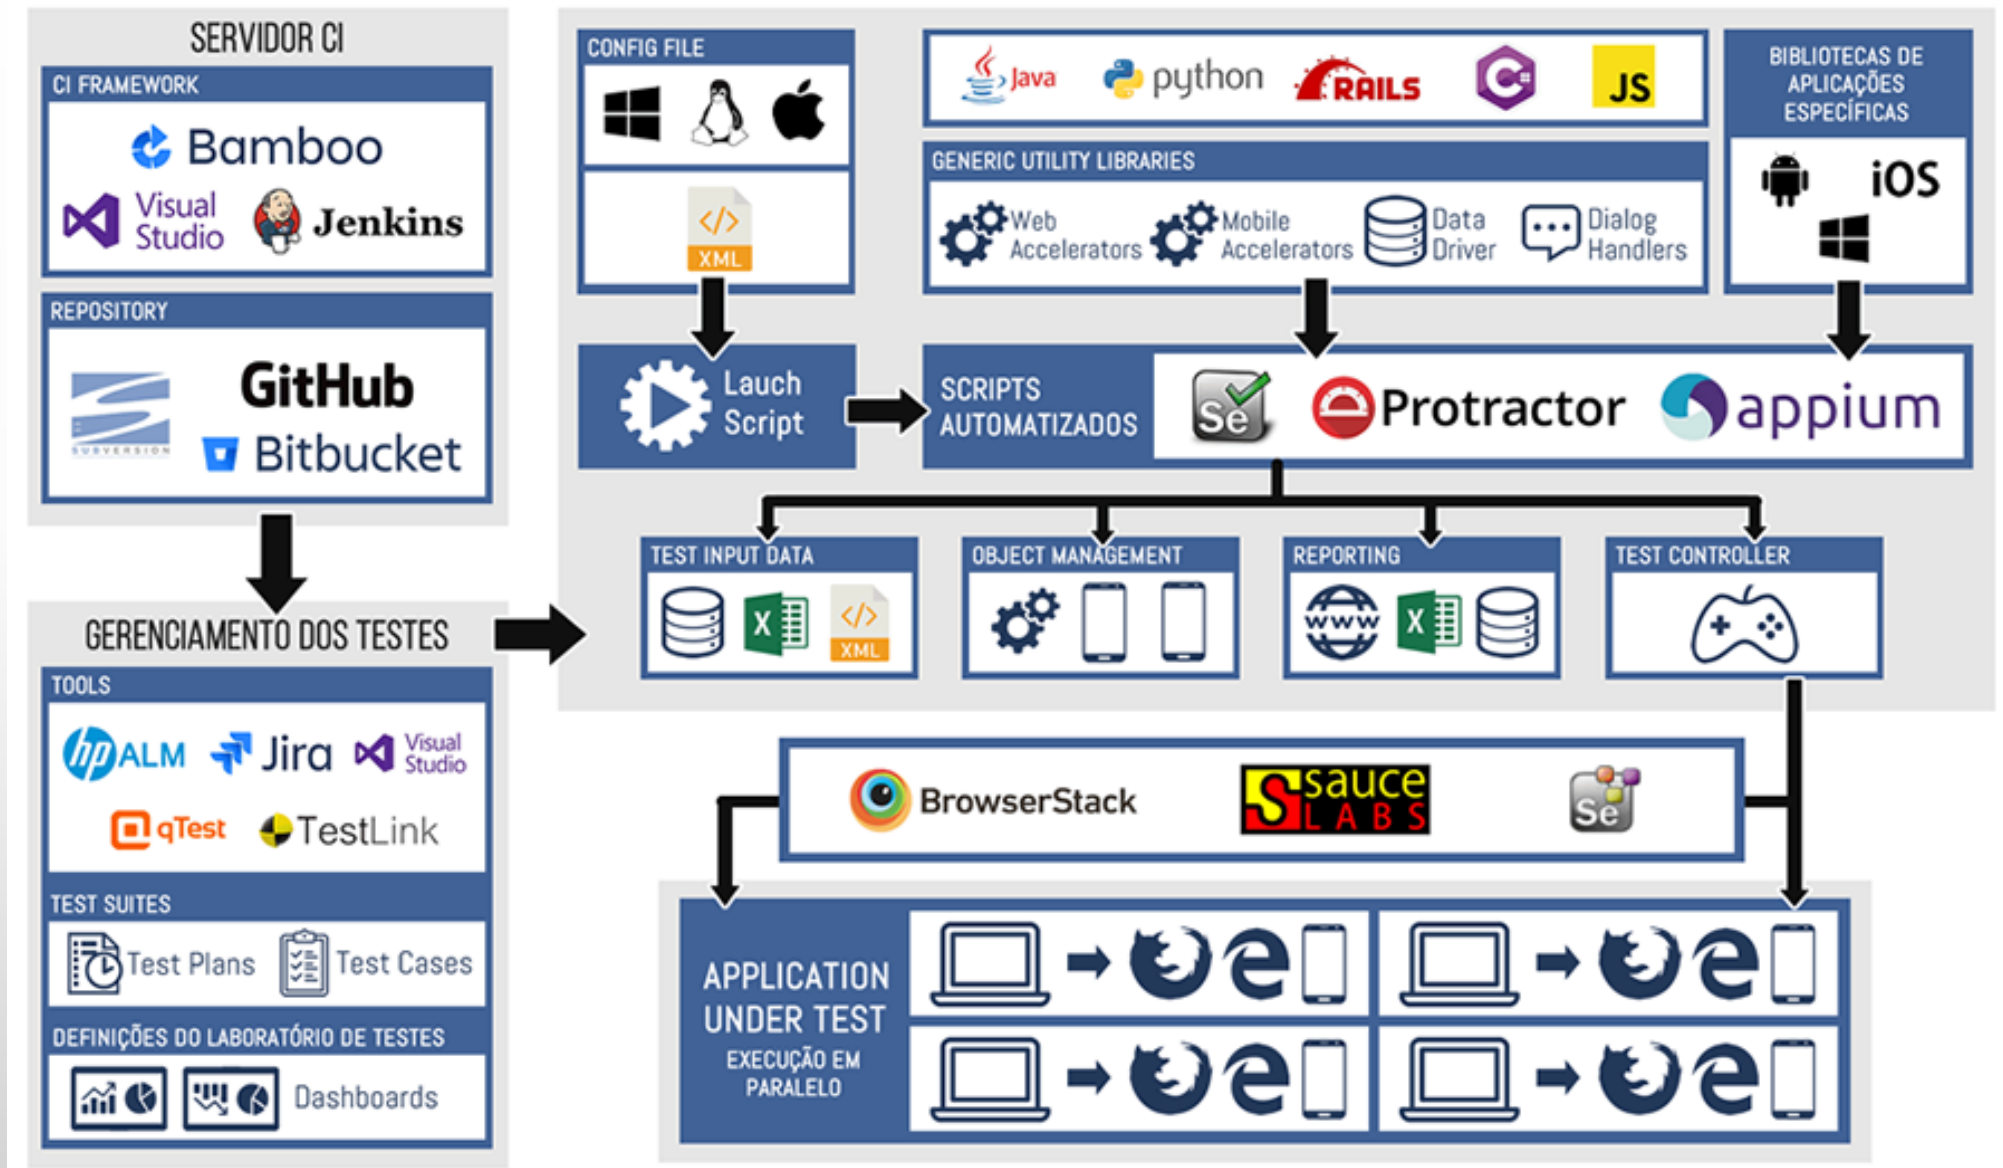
SERVIDOR CI

CI FRAMEWORK

Bamboo

Visual Studio

Jenkins

REPOSITORY

SUBVERSION

GitHub

Bitbucket

GERENCIAMENTO DOS TESTES

TOOLS

hp ALM

Jira

Visual Studio

qTest

TestLink

TEST SUITES

Test Plans

Test Cases

DEFINIÇÕES DO LABORATÓRIO DE TESTES

Dashboards

CONFIG FILE

XML

Lauch Script

Java

python

RAILS

JS

GENERIC UTILITY LIBRARIES

Web Accelerators

Mobile Accelerators

Data Driver

Dialog Handlers

BIBLIOTECAS DE APLICAÇÕES ESPECÍFICAS

iOS

SCRIPTS AUTOMATIZADOS

Se

Protractor

appium

TEST INPUT DATA

XML

OBJECT MANAGEMENT

REPORTING

WWW

TEST CONTROLLER

BrowserStack

sauce LABS

Se

APPLICATION UNDER TEST

EXECUÇÃO EM PARALELO